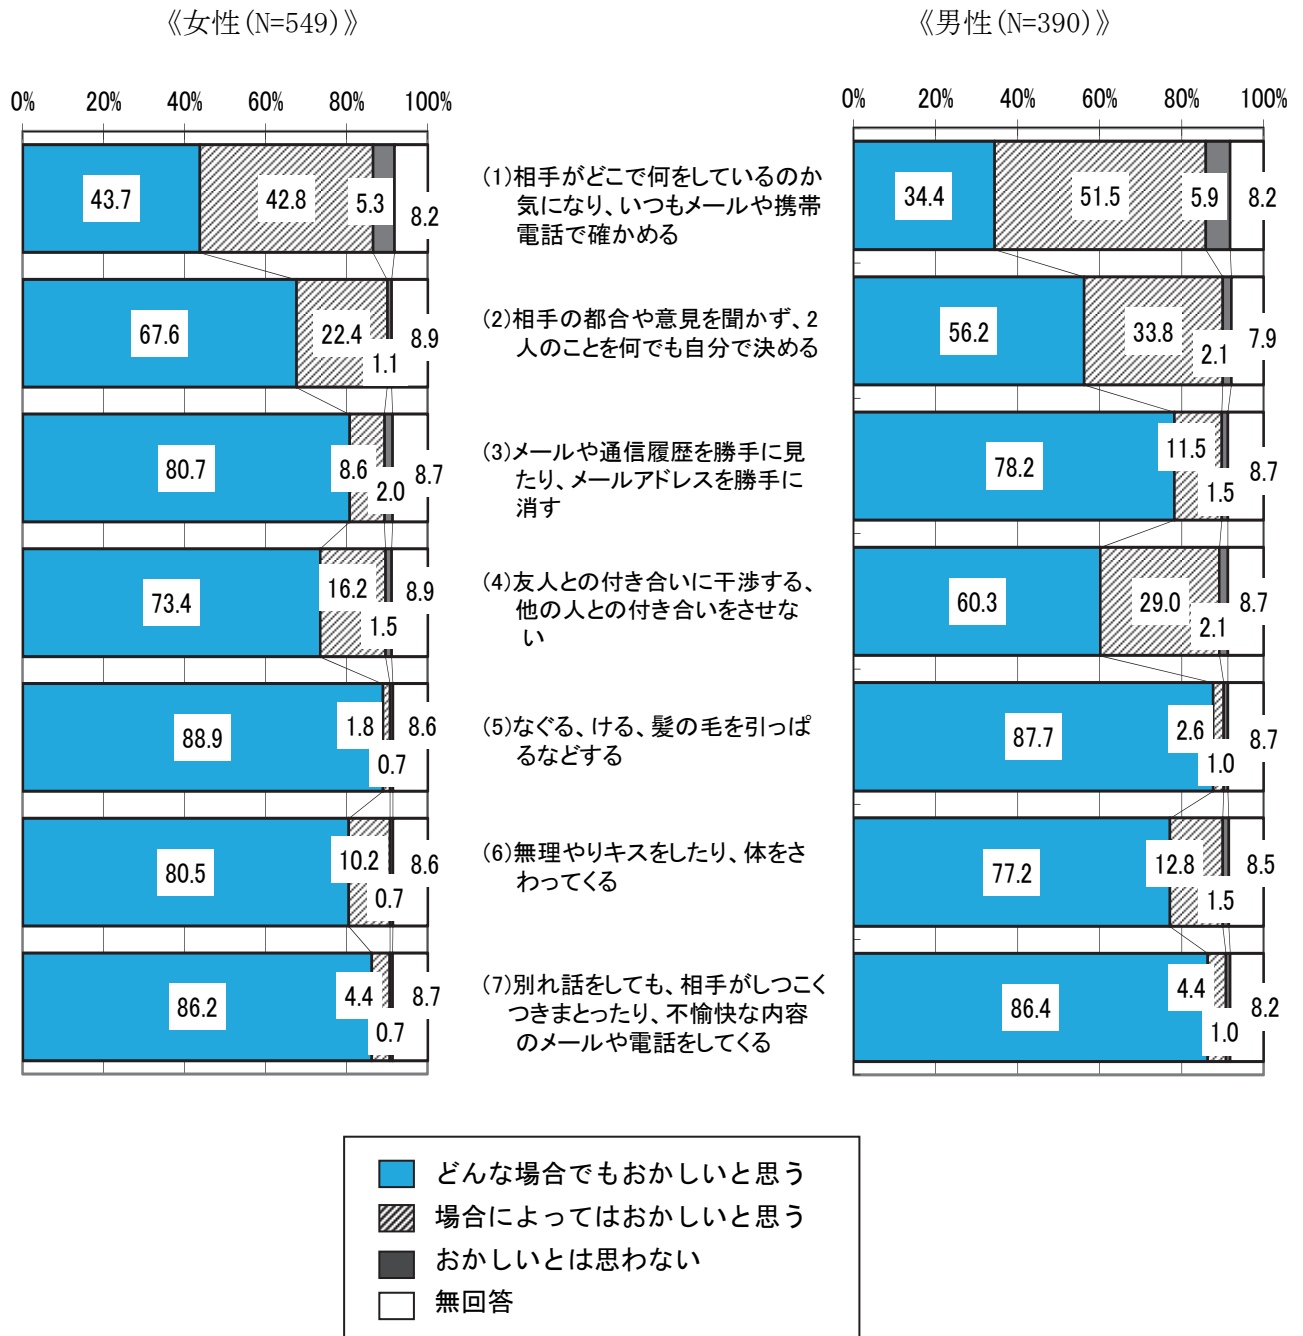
《女性(N=549)》

0% 20% 40% 60% 80% 100%

43.7 42.8 5.3 8.2
67.6 22.4 1.1 8.9
80.7 8.6 2.0 8.7
73.4 16.2 1.5 8.9
88.9 1.8 0.7 8.6
80.5 10.2 0.7 8.6
86.2 4.4 0.7 8.7

《男性(N=390)》

0% 20% 40% 60% 80% 100%

34.4 51.5 5.9 8.2
56.2 33.8 2.1 7.9
78.2 11.5 1.5 8.7
60.3 29.0 2.1 8.7
87.7 2.6 1.0 8.7
77.2 12.8 1.5 8.5
86.4 4.4 1.0 8.2

(1)相手がどこで何をしているのか気になり、いつもメールや携帯電話で確かめる

(2)相手の都合や意見を聞かず、2人のことを何でも自分で決める

(3)メールや通信履歴を勝手に見たり、メールアドレスを勝手に消す

(4)友人との付き合いに干渉する、他の人との付き合いをさせない

(5)なぐる、ける、髪の毛を引っぱるなどする

(6)無理やりキスをしたり、体をさわってくる

(7)別れ話をしても、相手がしつこくつきまとったり、不愉快な内容のメールや電話をしてくる

どんな場合でもおかしいと思う
場合によってはおかしいと思う
おかしいとは思わない
無回答